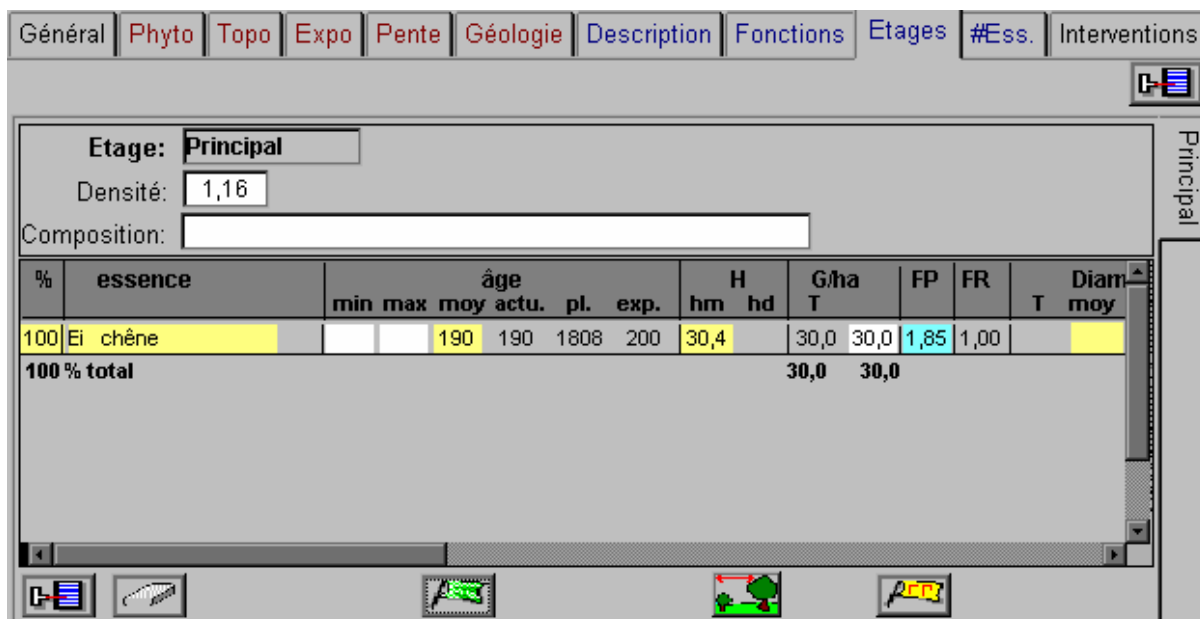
Général | Phyto | Topo | Expo | Pente | Géologie | Description | Fonctions | Etages | #Ess. | Interventions

Principal

Etage: Principal

Densité: 1,16

Composition:

| % | essence | âge min | max | moy | actu. | pl. | exp. | H hm | hd | G/ha T | | FP | FR | T | Diam moy |
|---|---|---|---|---|---|---|---|---|---|---|---|---|---|---|---|
| 100 | Ei chêne | | | 190 | 190 | 1808 | 200 | 30,4 | | 30,0 | 30,0 | 1,85 | 1,00 | | |
| 100 % total | | | | | | | | | | 30,0 | 30,0 | | | | |